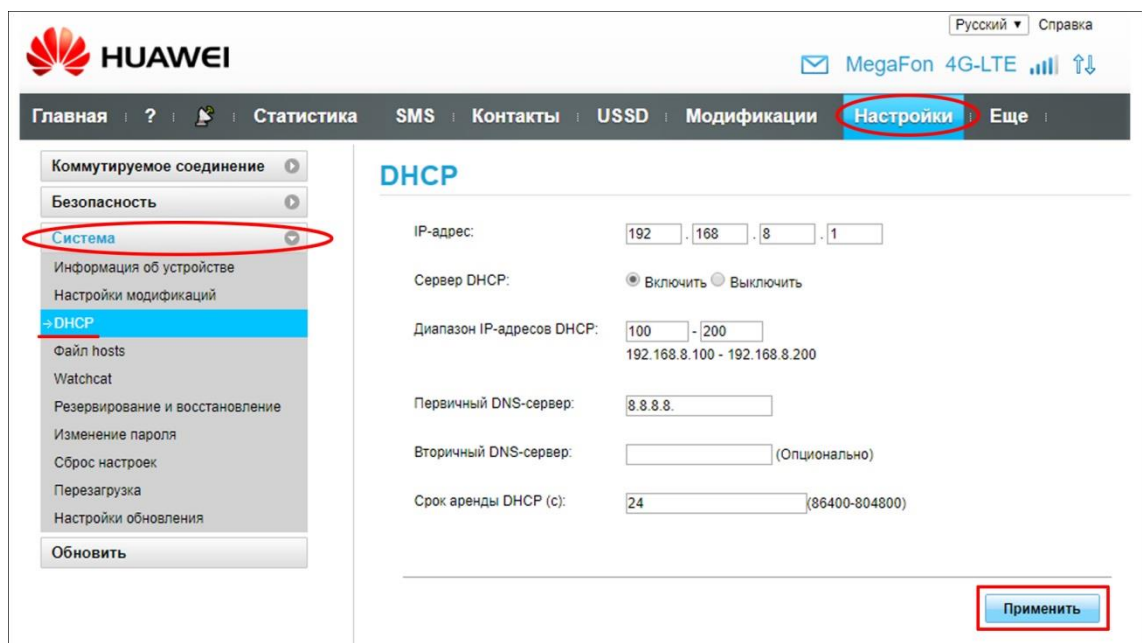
Русский ▼ Справка

HUAWEI

MegaFon 4G-LTE

Главная | ? | | Статистика | SMS | Контакты | USSD | Модификации | Настройки | Еще

Коммутируемое соединение
Безопасность
Система
Информация об устройстве
Настройки модификаций
→DHCP
Файл hosts
Watchcat
Резервирование и восстановление
Изменение пароля
Сброс настроек
Перезагрузка
Настройки обновления
Обновить

DHCP

IP-адрес: 192 . 168 . 8 . 1

Сервер DHCP: Включить Выключить

Диапазон IP-адресов DHCP: 100 - 200
192.168.8.100 - 192.168.8.200

Первичный DNS-сервер: 8.8.8.8.

Вторичный DNS-сервер: (Опционально)

Срок аренды DHCP (с): 24 (86400-804800)

Применить